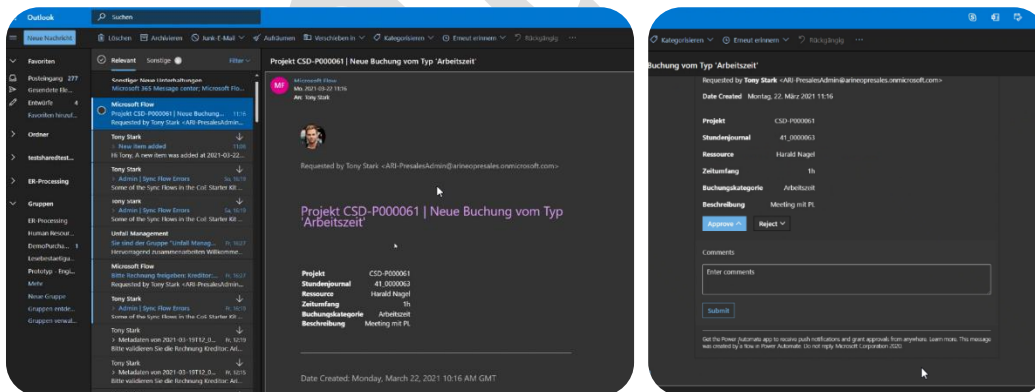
Outlook

Suchen

Neue Nachricht

Löschen Archivieren Junk-E-Mail Aufräumen Verschieben in Kategorisieren Erneut erinnern Rückgängig ...

Favoriten
Posteingang 277
Gesendete Ele...
Entwürfe 4
Favoriten hinzuf...

Ordner

testsharedtest...

ER-Processing

Gruppen
ER-Processing
Human Resour...
DemoPurcha...
Lewbestaetigu...
Prototyp - Engi...
Mehr
Neue Gruppe
Gruppen entde...
Gruppen verwal...

Relevant Sonstige Filter

Sonstige: Neue Unterhaltungen
Microsoft 365 Message center; Microsoft Flo...

Microsoft Flow
Projekt CSD-P000061 | Neue Buchung... 11:16
Requested by Tony Stark <ARI-PresalesAdmin...

Tony Stark
New item added 11:08
Hi Tony, A new item was added at 2021-03-22...

Tony Stark
Admin | Sync Flow Errors Sa. 10:19
Some of the Sync Flows in the CoE Starter Kit ...

Tony Stark
Admin | Sync Flow Errors Sa. 10:19
Some of the Sync Flows in the CoE Starter Kit ...

Unfall Management
Sie sind der Gruppe "Unfall Manag... Fr. 16:27
Hervorragend Zusammenarbeiten Willkomme...

Microsoft Flow
Bitte Rechnung freigeben: Kreditor:... Fr. 16:23
Requested by Tony Stark <ARI-PresalesAdmin...

Tony Stark
Admin | Sync Flow Errors Fr. 10:19
Some of the Sync Flows in the CoE Starter Kit ...

Tony Stark
Metadaten von 2021-03-19T12_0... Fr. 12:19
Bitte validieren Sie die Rechnung Kreditor: Ari...

Tony Stark
Metadaten von 2021-03-19T12_0... Fr. 12:19
Bitte validieren Sie die Rechnung Kreditor: Ari...

Projekt CSD-P000061 | Neue Buchung vom Typ "Arbeitszeit"

MF Microsoft Flow
Mo. 2021-03-22 11:16
An: Tony Stark

Requested by Tony Stark <ARI-PresalesAdmin@arineopresales.onmicrosoft.com>

Projekt CSD-P000061 | Neue Buchung vom Typ 'Arbeitszeit'

| | |
|---|---|
| Projekt | CSD-P000061 |
| Stundenjournal | 41_0000063 |
| Ressource | Harald Nagel |
| Zeitumfang | 1h |
| Buchungskategorie | Arbeitszeit |
| Beschreibung | Meeting mit PL |

Date Created: Monday, March 22, 2021 10:16 AM GMT

Kategorisieren Erneut erinnern Rückgängig

Buchung vom Typ 'Arbeitszeit'

Requested by Tony Stark <ARI-PresalesAdmin@arineopresales.onmicrosoft.com>

Date Created Montag, 22. März 2021 11:16

| | |
|---|---|
| Projekt | CSD-P000061 |
| Stundenjournal | 41_0000063 |
| Ressource | Harald Nagel |
| Zeitumfang | 1h |
| Buchungskategorie | Arbeitszeit |
| Beschreibung | Meeting mit PL |

Approve Reject

Comments
Enter comments

Submit

Get the Power Automate app to receive push notifications and grant approvals from anywhere. Learn more. This message was created by a flow in Power Automate. Do not reply. Microsoft Corporation 2020.